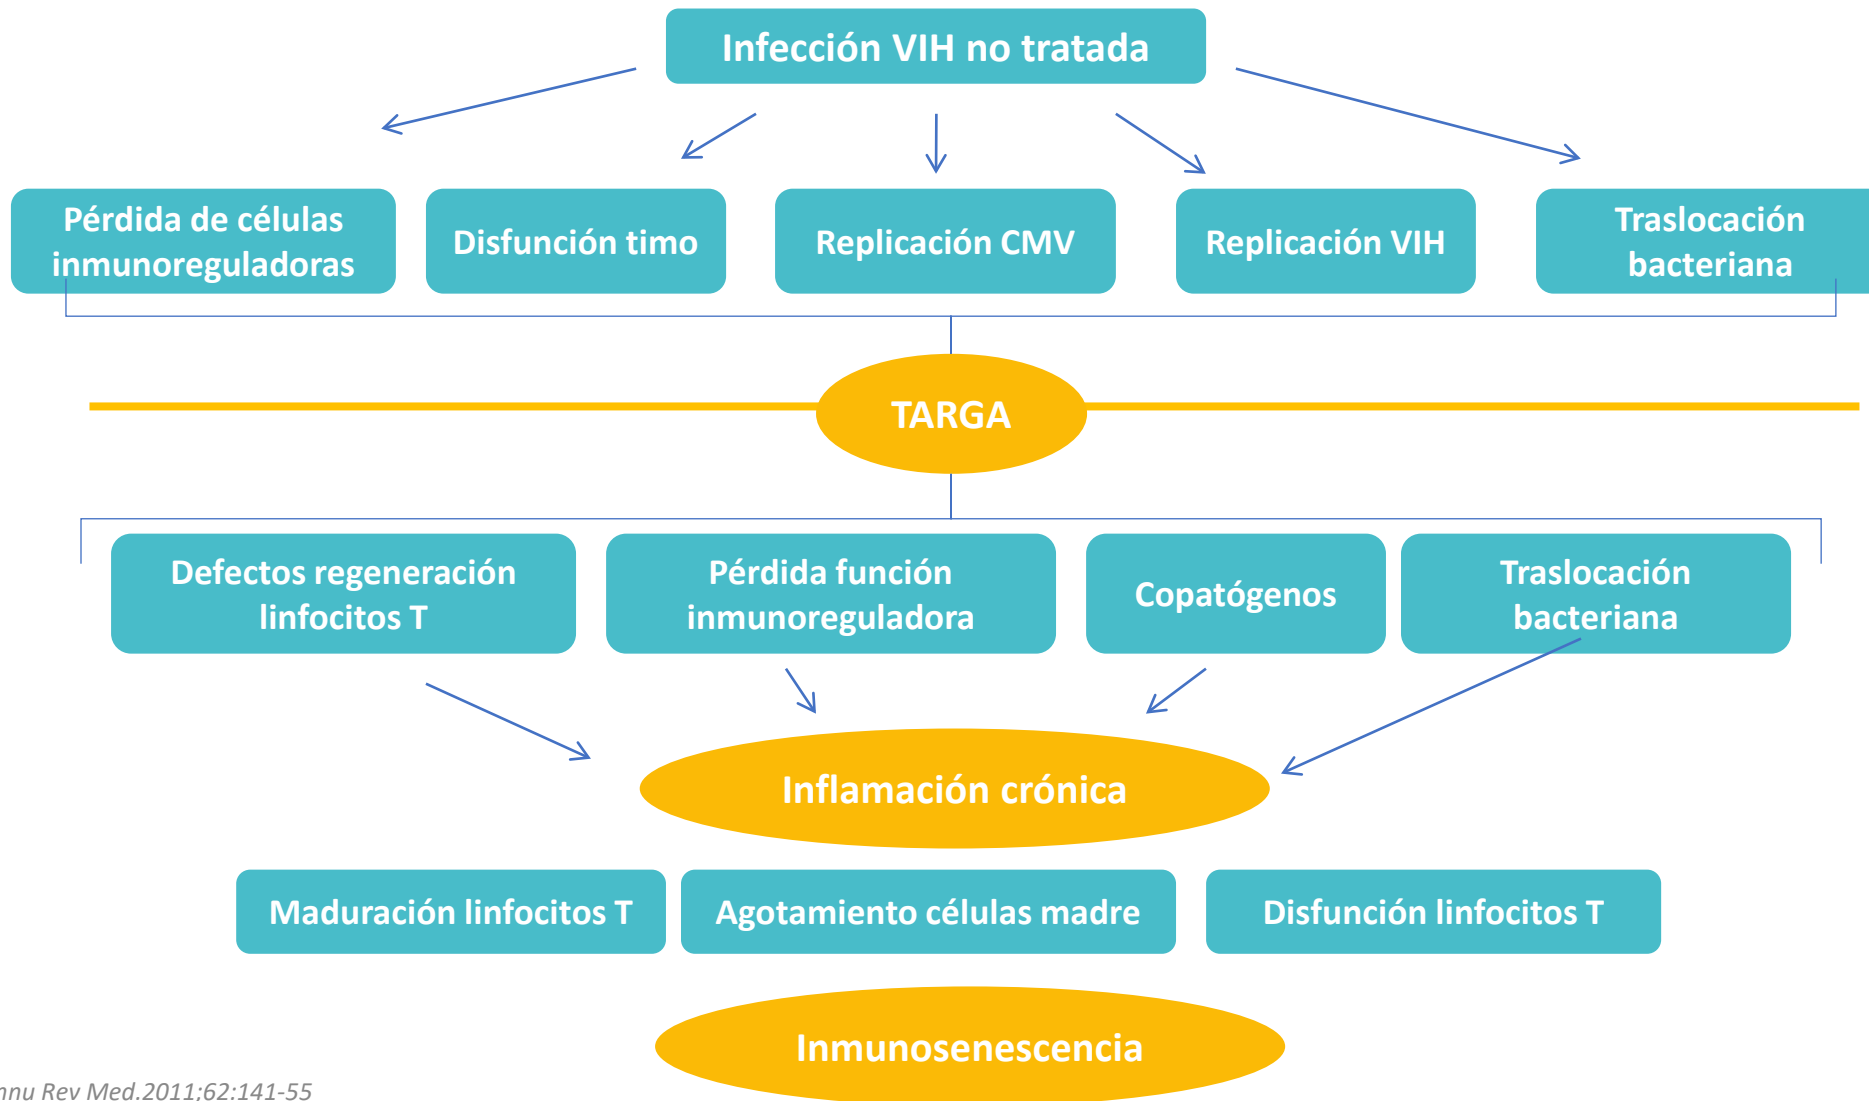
Infección VIH no tratada

Pérdida de células inmunoreguladoras

Disfunción timo

Replicación CMV

Replicación VIH

Traslocación bacteriana

TARGA

Defectos regeneración linfocitos T

Pérdida función inmunoreguladora

Copatógenos

Traslocación bacteriana

Inflamación crónica

Maduración linfocitos T

Agotamiento células madre

Disfunción linfocitos T

Inmunosenescencia

nnu Rev Med.2011;62:141-55